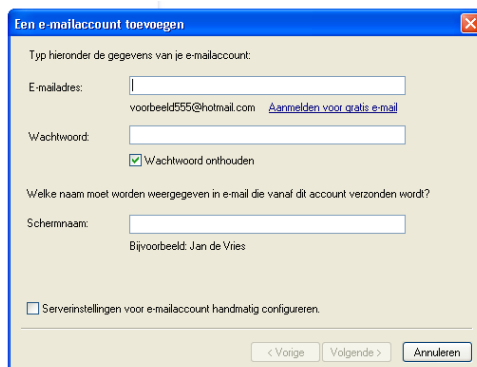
Een e-mailaccount toevoegen

Typ hieronder de gegevens van je e-mailaccount:

E-mailadres:

voorbeeld555@hotmail.com Aanmelden voor gratis e-mail

Wachtwoord:

Wachtwoord onthouden

Welke naam moet worden weergegeven in e-mail die vanaf dit account verzonden wordt?

Schermnaam:

Bijvoorbeeld: Jan de Vries

Serverinstellingen voor e-mailaccount handmatig configureren.

< Vorige Volgende > Annuleren